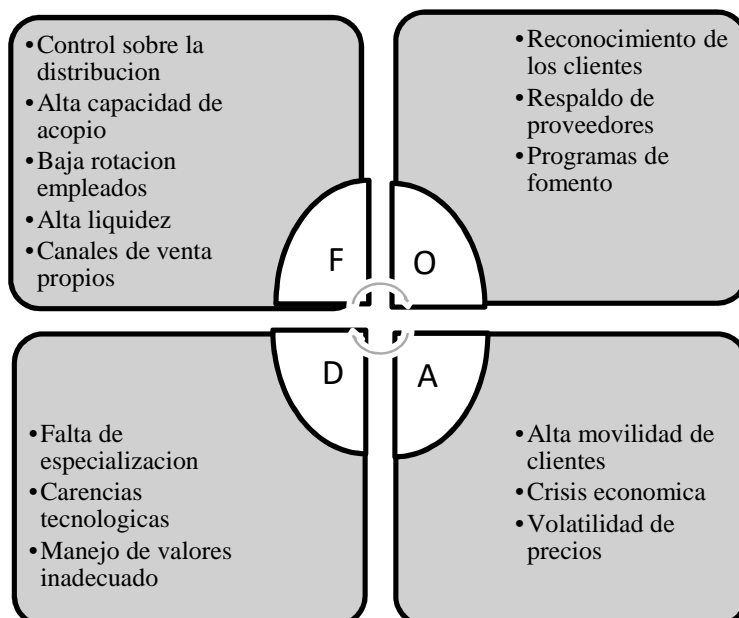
•Control sobre la distribucion
•Alta capacidad de acopio
•Baja rotacion empleados
•Alta liquidez
•Canales de venta propios

•Reconocimiento de los clientes
•Respaldo de proveedores
•Programas de fomento

F

O

D

A

•Falta de especializacion
•Carencias tecnologicas
•Manejo de valores inadecuado

•Alta movilidad de clientes
•Crisis economica
•Volatilidad de precios